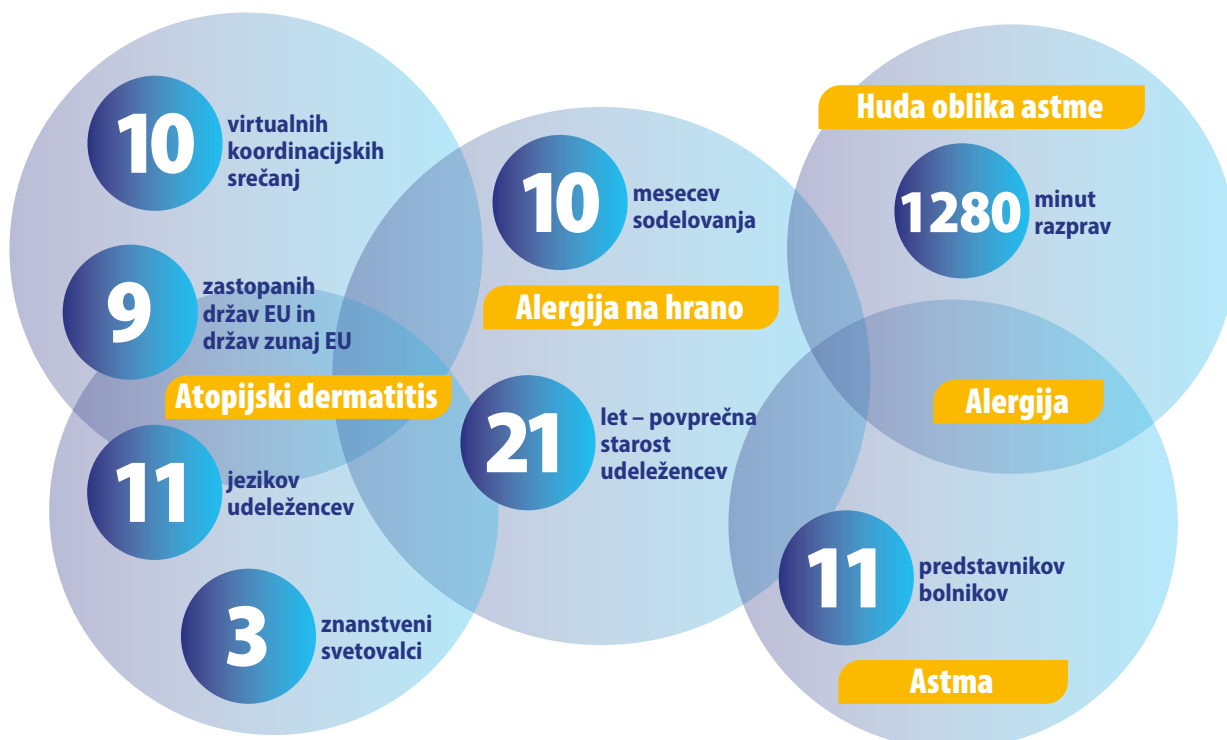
10 virtualnih koordinacijskih srečanj

9 zastopanih držav EU in držav zunaj EU

Atopijski dermatitis

11 jezikov udeležencev

3 znanstveni svetovalci

10 mesecev sodelovanja

Alergija na hrano

21 let – povprečna starost udeležencev

Huda oblika astme

1280 minut razprav

Alergija

11 predstavnikov bolnikov

Astma